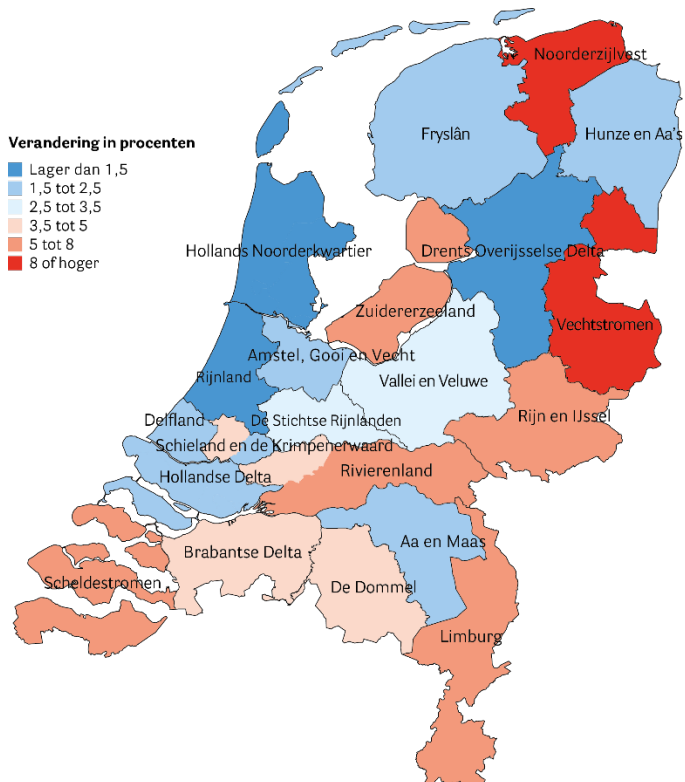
Verandering in procenten
Lager dan 1,5
1,5 tot 2,5
2,5 tot 3,5
3,5 tot 5
5 tot 8
8 of hoger

Noorderzijlvest
Fryslân
Hunze en Aa's
Hollands Noorderkwartier
Drents Overijsselse Delta
Zuiderzeeland
Vechtstromen
Amstel, Gooi en Vecht
Rijnland
Vallei en Veluwe
Delfland
De Stichtse Rijnlanden
Rijn en IJssel
Schieland en de Krimpenerwaard
Hollandse Delta
Rivierenland
Aa en Maas
Brabantse Delta
Scheldestromen
De Dommel
Limburg